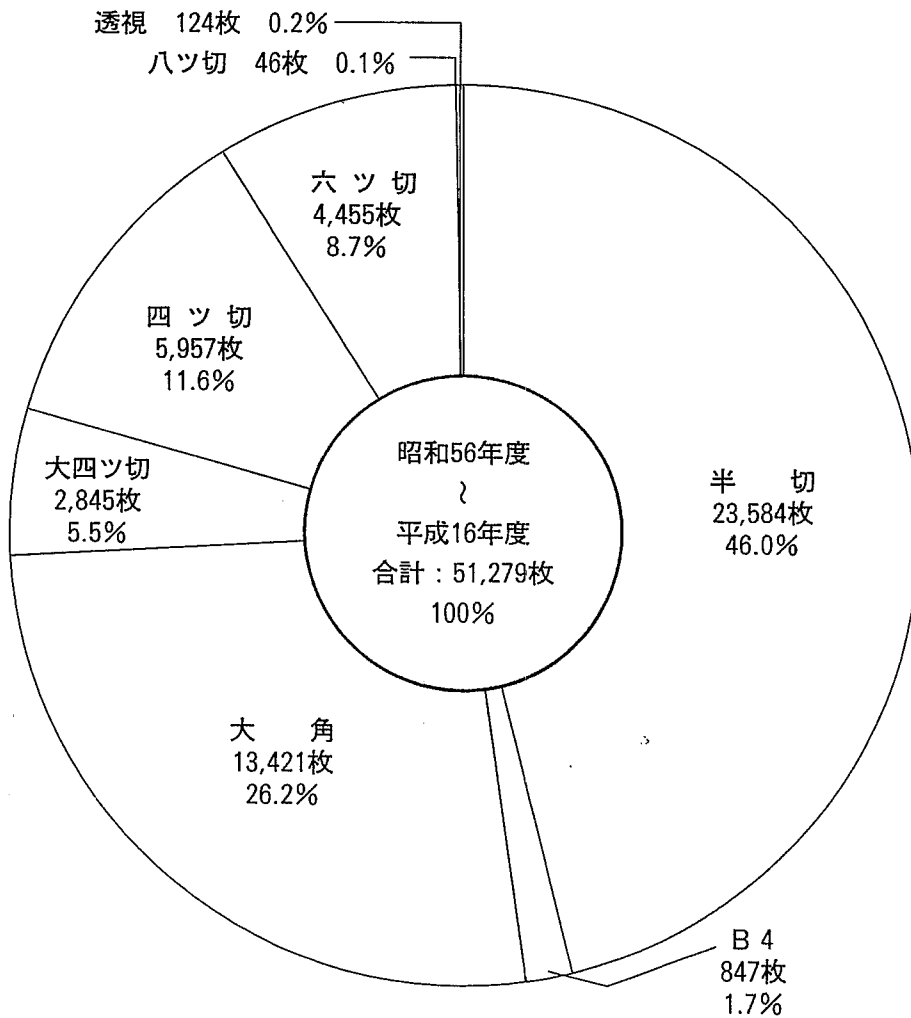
透視　124枚　0.2%
八ツ切　46枚　0.1%

六ツ切
4,455枚
8.7%

四ツ切
5,957枚
11.6%

大四ツ切
2,845枚
5.5%

昭和56年度
~
平成16年度
合計：51,279枚
100%

半　切
23,584枚
46.0%

大　角
13,421枚
26.2%

B 4
847枚
1.7%